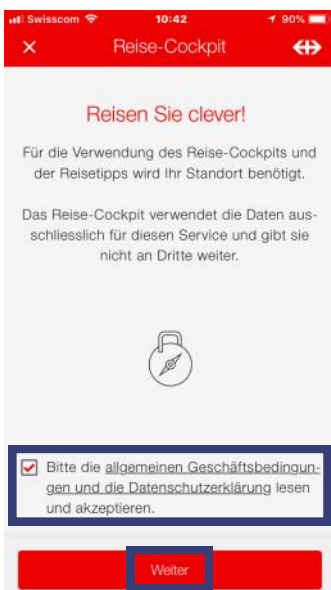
Swisscom 10:42 90%

× Reise-Cockpit

Reisen Sie clever!

Für die Verwendung des Reise-Cockpits und der Reisetipps wird Ihr Standort benötigt.

Das Reise-Cockpit verwendet die Daten ausschliesslich für diesen Service und gibt sie nicht an Dritte weiter.

Bitte die allgemeinen Geschäftsbedingungen und die Datenschutzerklärung lesen und akzeptieren.

Weiter